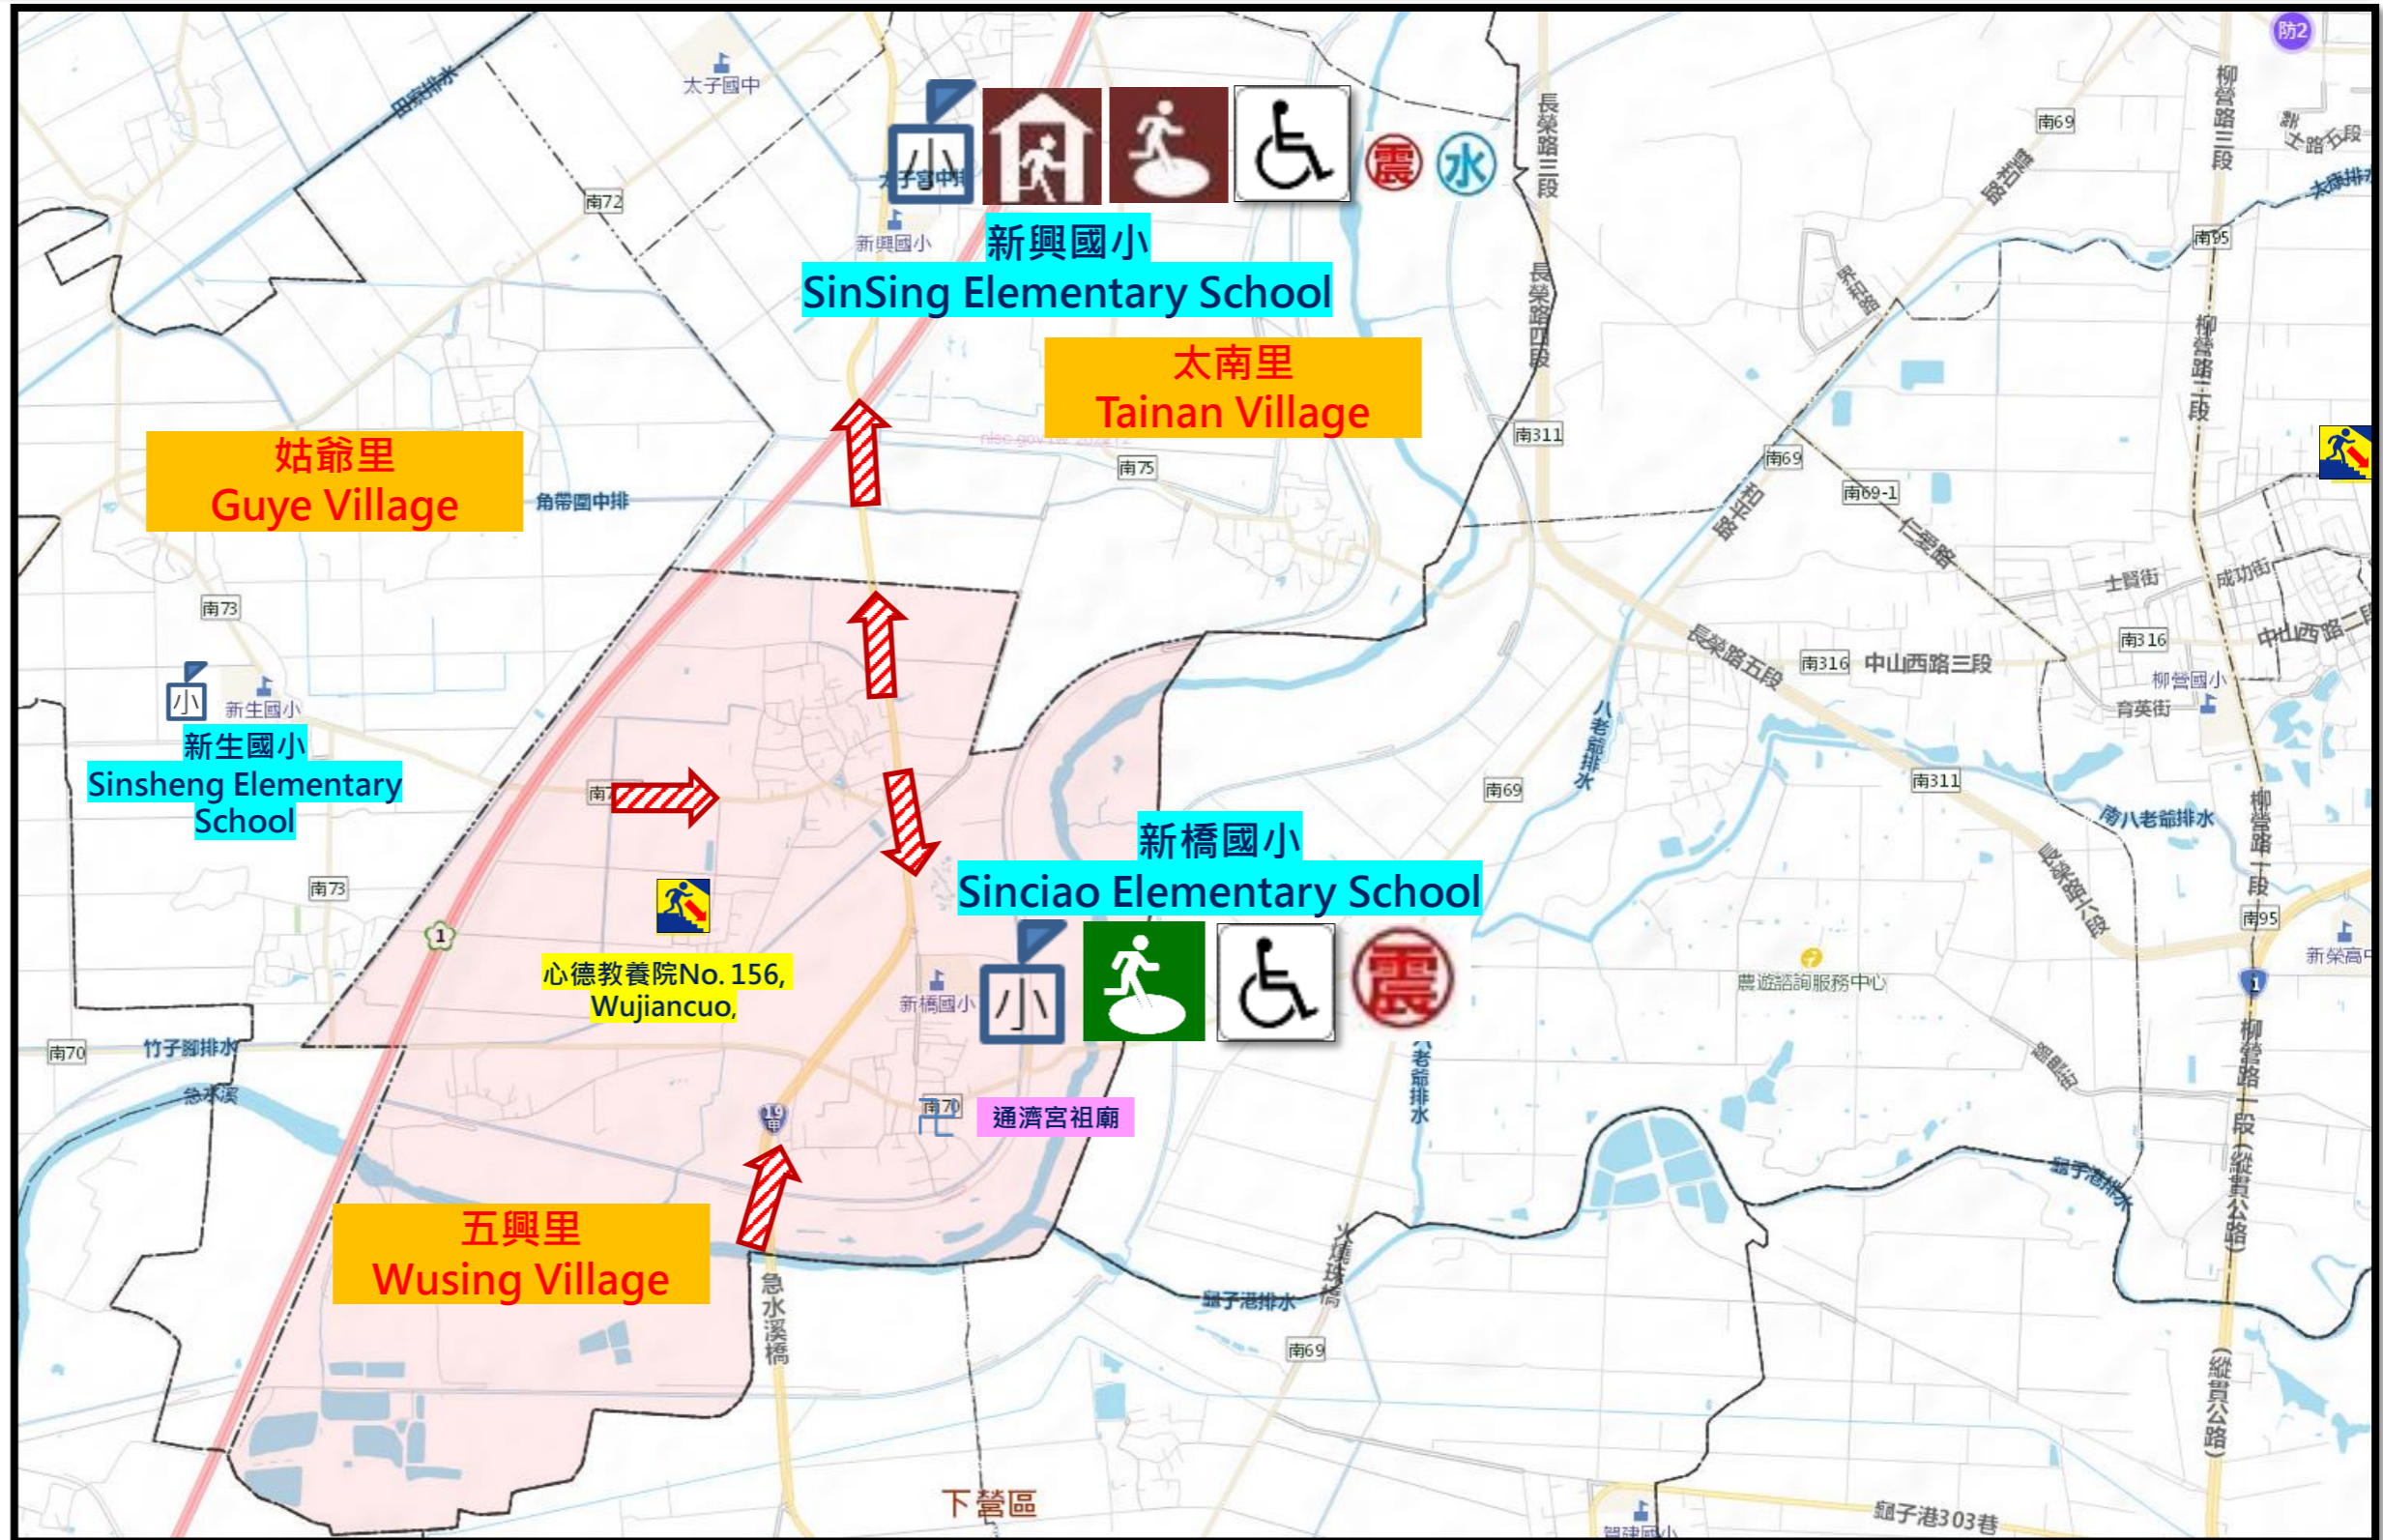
太子國中
防2
小
震
水
新興國小
新興國小
SinSing Elementary School
太南里
Tainan Village
姑爺里
Guye Village
南72
長榮路三段
長榮路四段
柳營路三段
南69
南95
南311
南75
南69
南69-1
角帶圍中排
南73
小
新生國小
新生國小
Sinsheng Elementary School
南73
南7
心德教養院No. 156, Wujiancuo,
長榮路五段
南316
中山西路三段
南316
中山西路二段
柳營國小
育英街
南311
南69
八老爺排水
南八老爺排水
柳營路二段
南95
新橋國小
Sinciao Elementary School
小
震
新橋國小
農遊諮詢服務中心
南70
竹子腳排水
急水溪
南70
通濟宮祖廟
五興里
Wusing Village
急水溪橋
鹽子港排水
南69
柳營路一段(縱貫公路)
(縱貫公路)
下營區
鹽子港303巷